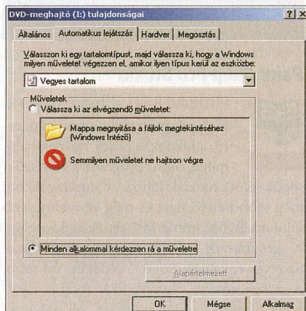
DVD-meghajtó (I:) tulajdonságai

?  X

Általános | Automatikus lejátszás | Hardver | Megosztás

Válasszon ki egy tartalomtípust, majd válassza ki, hogy a Windows milyen műveletet végezzen el, amikor ilyen típus kerül az eszközbe:

Vegyes tartalom

Műveletek

Válassza ki az elvégzendő műveletet:

Mappa megnyitása a fájlok megtekintéséhez (Windows Intéző)

Semmilyen műveletet ne hajtson végre

Minden alkalommal kérdezzen rá a műveletre

Alapértelmezett

OK | Mégse | Alkalmaz